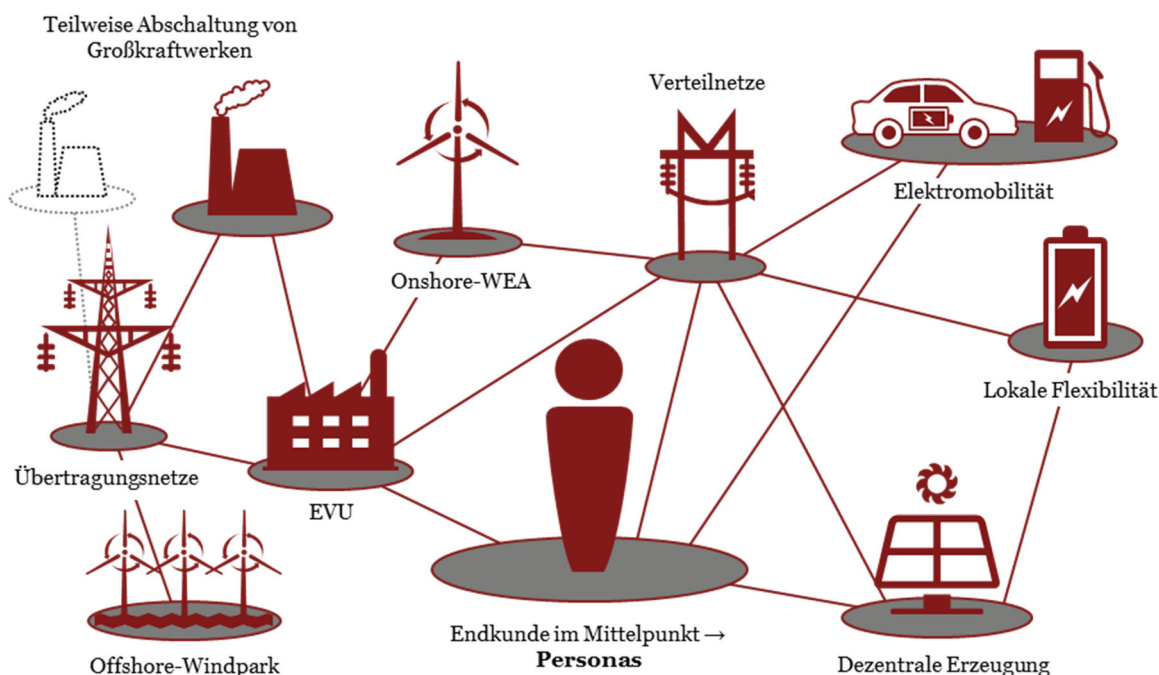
Teilweise Abschaltung von Großkraftwerken

Verteilnetze

Elektromobilität

Onshore-WEA

Lokale Flexibilität

Übertragungsnetze

EVU

Offshore-Windpark

Endkunde im Mittelpunkt → **Personas**

Dezentrale Erzeugung